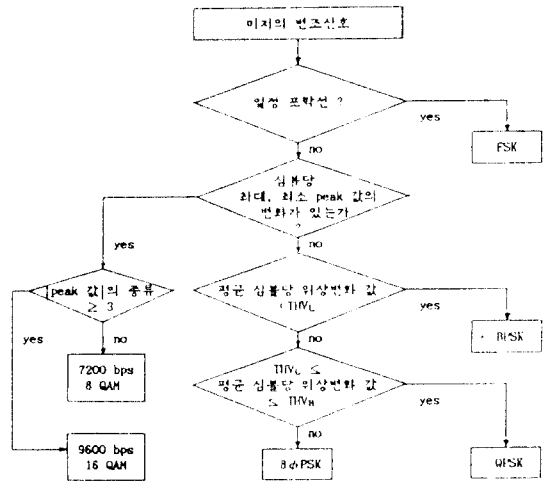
미지의 변조신호

일정 포락선 ?

yes

FSK

no

심볼당 최대, 최소 peak 값의 변화가 있는가 ?

yes

no

peak 값의 종류 $\geq 3$

yes

no

7200 bps 8 QAM

9600 bps 16 QAM

평균 심볼당 위상변화 값 $< THV_L$

yes

BPSK

no

$THV_L \leq$ 평균 심볼당 위상변화 값 $\leq THV_H$

yes

no

8-PSK

QPSK